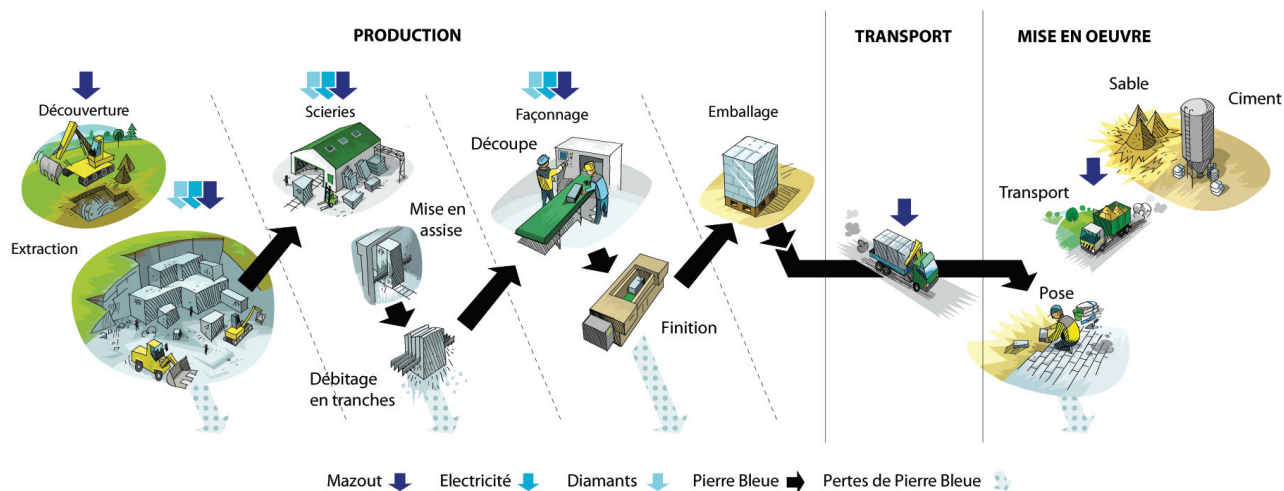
PRODUCTION

TRANSPORT

MISE EN OEUVRE

Découverture

Extraction

Scieries

Mise en assise

Débitage en tranches

Façonnage

Découpe

Finition

Emballage

Sable

Ciment

Transport

Pose

Mazout Electricité Diamants Pierre Bleue Pertes de Pierre Bleue